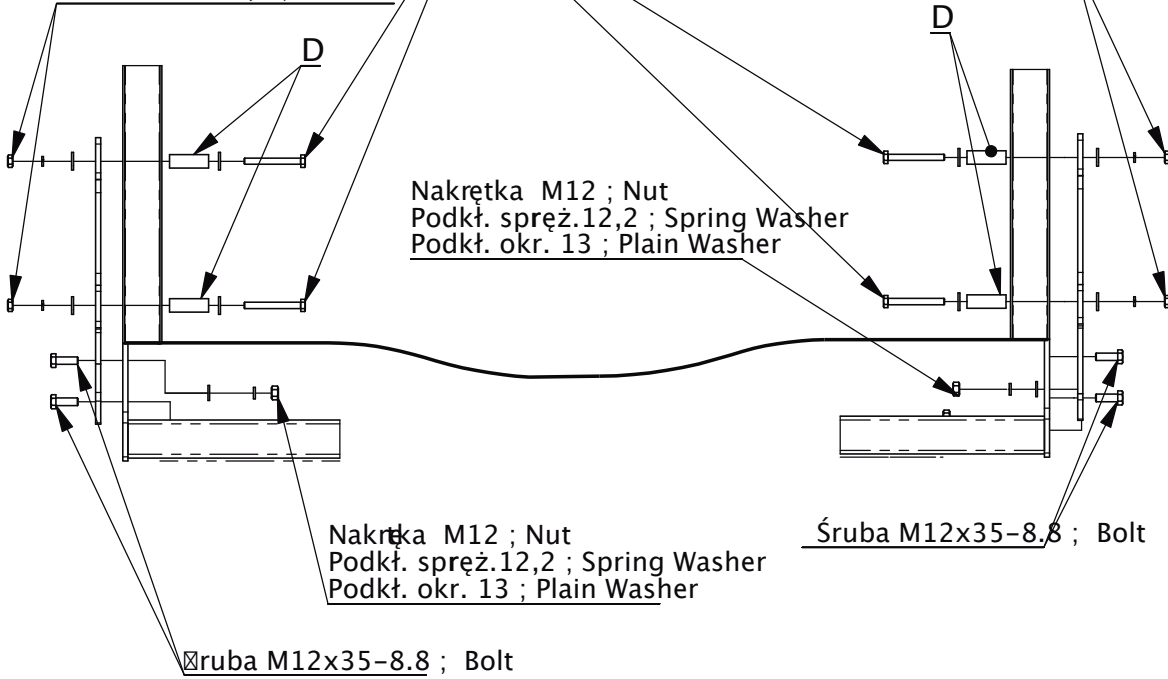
D

D

Nakretka M12 ; Nut
Podkł. spręż.12,2 ; Spring Washer
Podkł. okr. 13 ; Plain Washer

Nakrętka M12 ; Nut
Podkł. spręż.12,2 ; Spring Washer
Podkł. okr. 13 ; Plain Washer

Śruba M12x35-8.8 ; Bolt

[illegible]ruba M12x35-8.8 ; Bolt